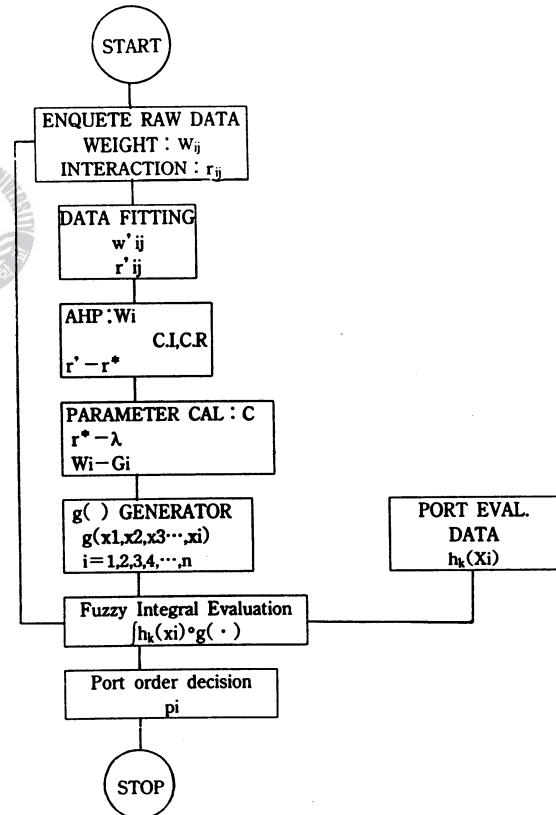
START

ENQUETE RAW DATA
WEIGHT : $w_{ij}$
INTERACTION : $r_{ij}$

DATA FITTING
w' ij
r' ij

AHP : Wi
C.I,C.R
r' − r*

PARAMETER CAL : C
r* − λ
Wi − Gi

g( ) GENERATOR
g(x1,x2,x3⋯,xi)
i = 1,2,3,4,⋯,n

PORT EVAL.
DATA
$h_k(Xi)$

Fuzzy Integral Evaluation
$\int h_k(xi) \circ g(\cdot)$

Port order decision
pi

STOP